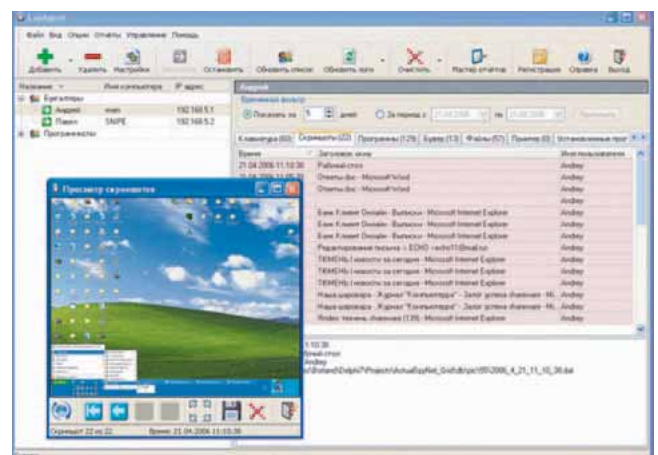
LanAgent

Файл Вид Опции Отчеты Управление Помощь

Добавить Удалить Настройки Остановить Обновить список Обновить логи Очистить Мастер отчетов Регистрация Справка Выход

Название Имя компьютера IP адрес
Бухгалтеры
Андрей иван 192.168.5.1
Павел SNIPE 192.168.5.2
Программисты

Андрей
Временной фильтр
Показать за 1 дней
За период с 21.04.2006 по 25.04.2006
Применить

Клавиатура (60) Скриншоты (22) Программы (129) Буфер (13) Файлы (57) Принтер (0) Установленные прог

| Время | Заголовок окна | Имя пользователя |
|---|---|---|
| 21.04.2006 11:10:36 | Рабочий стол | Andrey |
| | Ответы.doc - Microsoft Word | Andrey |
| | Ответы.doc - Microsoft Word | Andrey |
| | | Andrey |
| | Банк Клиент Онлайн - Выписки - Microsoft Internet Explorer | Andrey |
| | Банк Клиент Онлайн - Выписки - Microsoft Internet Explorer | Andrey |
| | Банк Клиент Онлайн - Выписки - Microsoft Internet Explorer | Andrey |
| | Редактирование письма :: ECHO - echo11@mail.ru | Andrey |
| | ТЮМЕНЬ | новости за сегодня - Microsoft Internet Explorer | Andrey |
| | ТЮМЕНЬ | новости за сегодня - Microsoft Internet Explorer | Andrey |
| | ТЮМЕНЬ | новости за сегодня - Microsoft Internet Explorer | Andrey |
| | Наша шарожара - Журнал "Компьютерра" - Зачем делать dvaeneer - Mi | Andrey |
| | Наша шарожара - Журнал "Компьютерра" - Зачем делать dvaeneer - Mi | Andrey |
| | Yndex тюмень дневники (139) - Microsoft Internet Explorer | Andrey |

1:10:36
рабочий стол
Andrey
...\Borland\Delphi7\Projects\ActualSpyNet_Gold\Bin\scr\95\2006_4_21_11_10_36.dat

Просмотр скриншотов

Скриншот 22 из 22 Время 21.04.2006 11:10:36